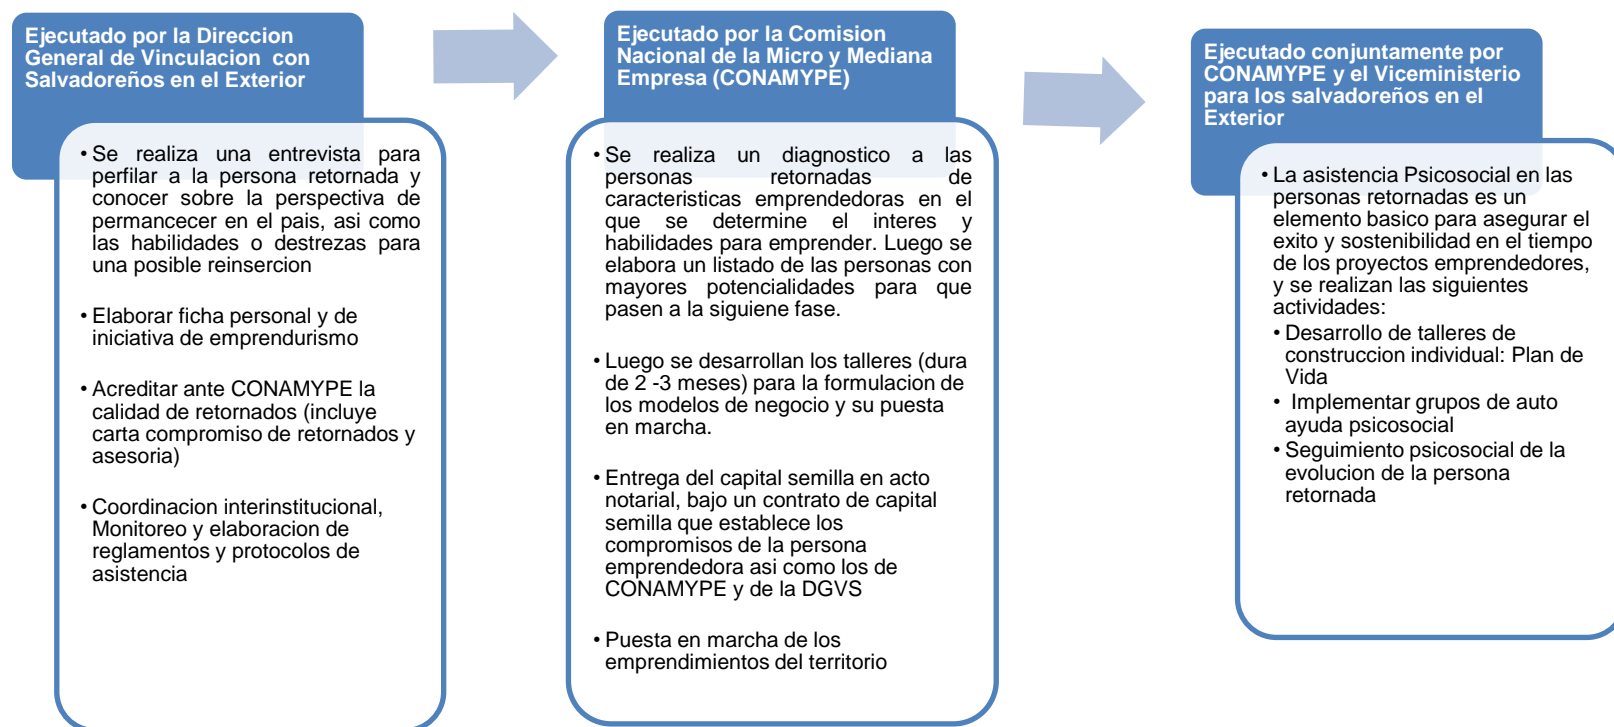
Ejecutado por la Direccion General de Vinculacion con Salvadoreños en el Exterior

• Se realiza una entrevista para perfilar a la persona retornada y conocer sobre la perspectiva de permancecer en el pais, asi como las habilidades o destrezas para una posible reinsercion

• Elaborar ficha personal y de iniciativa de emprendurismo

• Acreditar ante CONAMYPE la calidad de retornados (incluye carta compromiso de retornados y asesoria)

• Coordinacion interinstitucional, Monitoreo y elaboracion de reglamentos y protocolos de asistencia

Ejecutado por la Comision Nacional de la Micro y Mediana Empresa (CONAMYPE)

• Se realiza un diagnostico a las personas retornadas de caracteristicas emprendedoras en el que se determine el interes y habilidades para emprender. Luego se elabora un listado de las personas con mayores potencialidades para que pasen a la siguiene fase.

• Luego se desarrollan los talleres (dura de 2 -3 meses) para la formulacion de los modelos de negocio y su puesta en marcha.

• Entrega del capital semilla en acto notarial, bajo un contrato de capital semilla que establece los compromisos de la persona emprendedora asi como los de CONAMYPE y de la DGVS

• Puesta en marcha de los emprendimientos del territorio

Ejecutado conjuntamente por CONAMYPE y el Viceministerio para los salvadoreños en el Exterior

• La asistencia Psicosocial en las personas retornadas es un elemento basico para asegurar el exito y sostenibilidad en el tiempo de los proyectos emprendedores, y se realizan las siguientes actividades:
• Desarrollo de talleres de construccion individual: Plan de Vida
• Implementar grupos de auto ayuda psicosocial
• Seguimiento psicosocial de la evolucion de la persona retornada